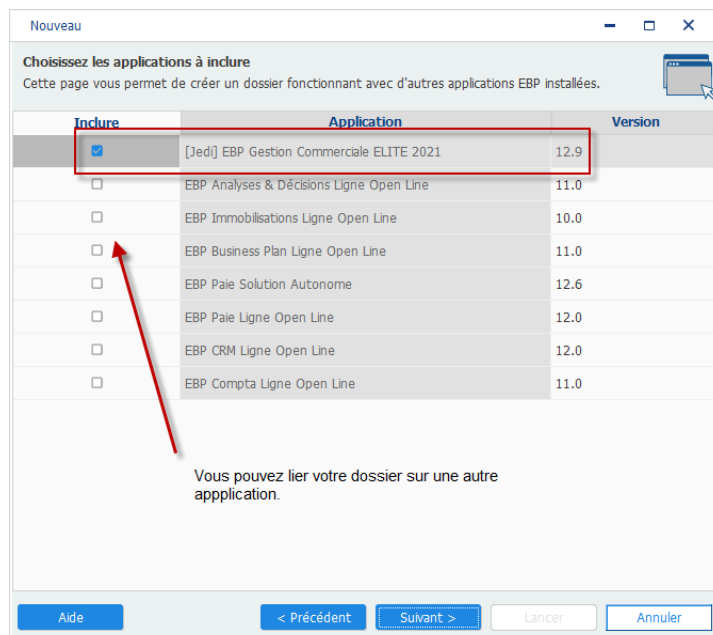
Nouveau

Choisissez les applications à inclure
Cette page vous permet de créer un dossier fonctionnant avec d'autres applications EBP installées.

| Inclure | Application | Version |
|---|---|---|
| ☑ | [Jedi] EBP Gestion Commerciale ELITE 2021 | 12.9 |
| ☐ | EBP Analyses & Décisions Ligne Open Line | 11.0 |
| ☐ | EBP Immobilisations Ligne Open Line | 10.0 |
| ☐ | EBP Business Plan Ligne Open Line | 11.0 |
| ☐ | EBP Paie Solution Autonome | 12.6 |
| ☐ | EBP Paie Ligne Open Line | 12.0 |
| ☐ | EBP CRM Ligne Open Line | 12.0 |
| ☐ | EBP Compta Ligne Open Line | 11.0 |

Vous pouvez lier votre dossier sur une autre appplication.

Aide
< Précédent
Suivant >
Lancer
Annuler